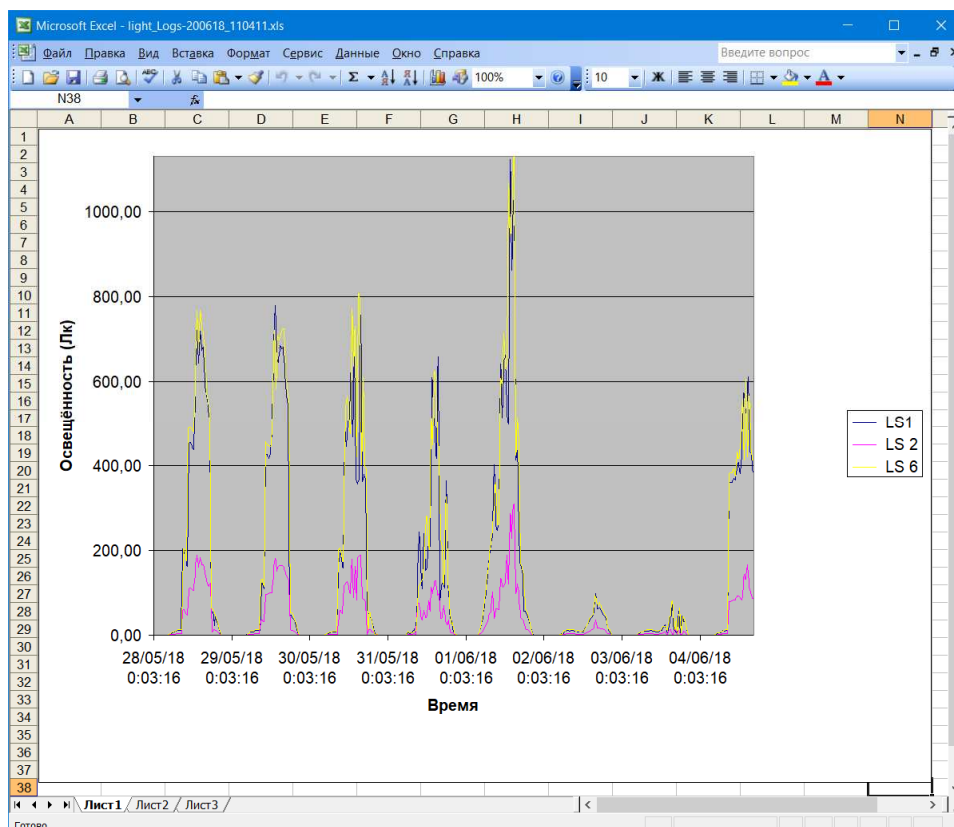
Microsoft Excel - light_Logs-200618_110411.xls

Файл Правка Вид Вставка Формат Сервис Данные Окно Справка

Введите вопрос

100%

10

Ж

N38

fx

| A | B | C | D | E | F | G | H | I | J | K | L | M | N |
|---|---|---|---|---|---|---|---|---|---|---|---|---|---|

1
2
3
4
5
6
7
8
9
10
11
12
13
14
15
16
17
18
19
20
21
22
23
24
25
26
27
28
29
30
31
32
33
34
35
36
37
38

Освещённость (Лк)

1000,00

800,00

600,00

400,00

200,00

0,00

28/05/18 0:03:16

29/05/18 0:03:16

30/05/18 0:03:16

31/05/18 0:03:16

01/06/18 0:03:16

02/06/18 0:03:16

03/06/18 0:03:16

04/06/18 0:03:16

Время

LS1

LS 2

LS 6

Лист1 Лист2 Лист3

Готово